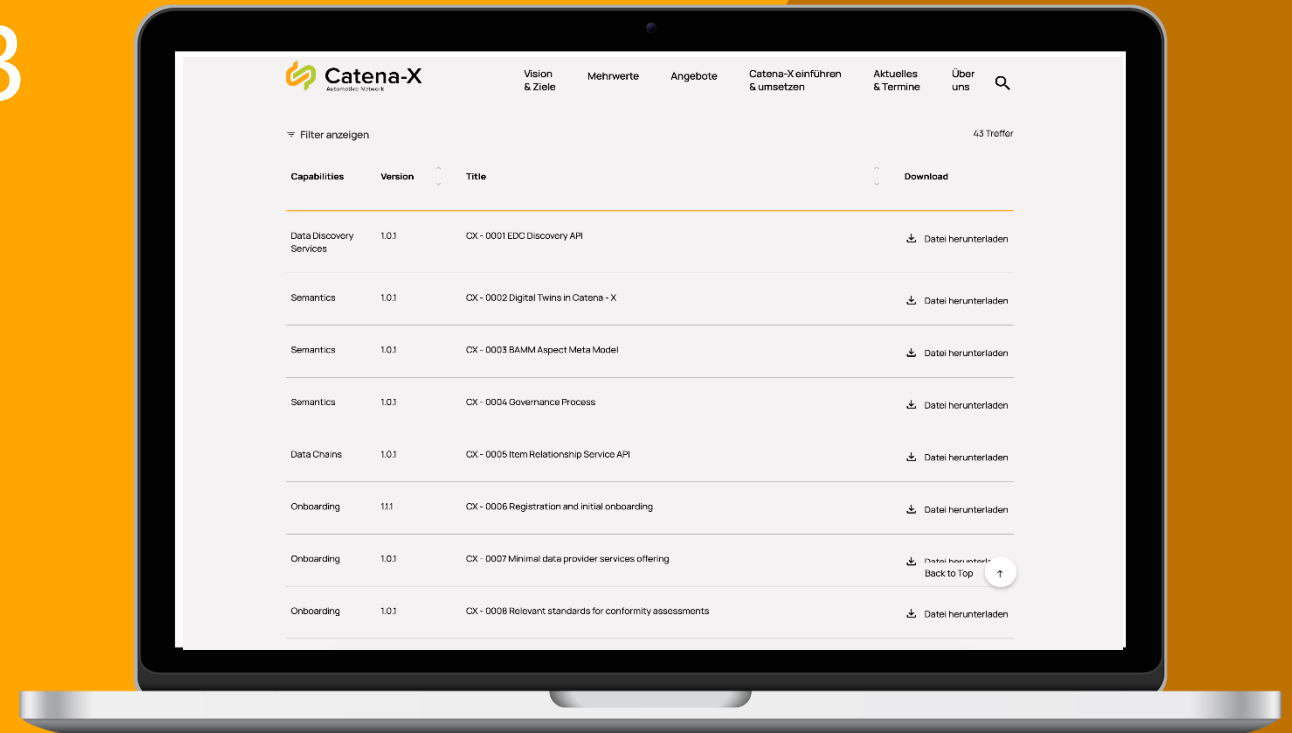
3

Catena-X
Automotive Network

Vision & Ziele
Mehrwerte
Angebote
Catena-X einführen & umsetzen
Aktuelles & Termine
Über uns

Filter anzeigen

43 Treffer

| Capabilities | Version | Title | Download |
|---|---|---|---|
| Data Discovery Services | 1.0.1 | CX - 0001 EDC Discovery API | Datei herunterladen |
| Semantics | 1.0.1 | CX - 0002 Digital Twins in Catena - X | Datei herunterladen |
| Semantics | 1.0.1 | CX - 0003 BAMM Aspect Meta Model | Datei herunterladen |
| Semantics | 1.0.1 | CX - 0004 Governance Process | Datei herunterladen |
| Data Chains | 1.0.1 | CX - 0005 Item Relationship Service API | Datei herunterladen |
| Onboarding | 1.1.1 | CX - 0006 Registration and initial onboarding | Datei herunterladen |
| Onboarding | 1.0.1 | CX - 0007 Minimal data provider services offering | Datei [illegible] |
| Onboarding | 1.0.1 | CX - 0008 Relevant standards for conformity assessments | Datei herunterladen |

Back to Top